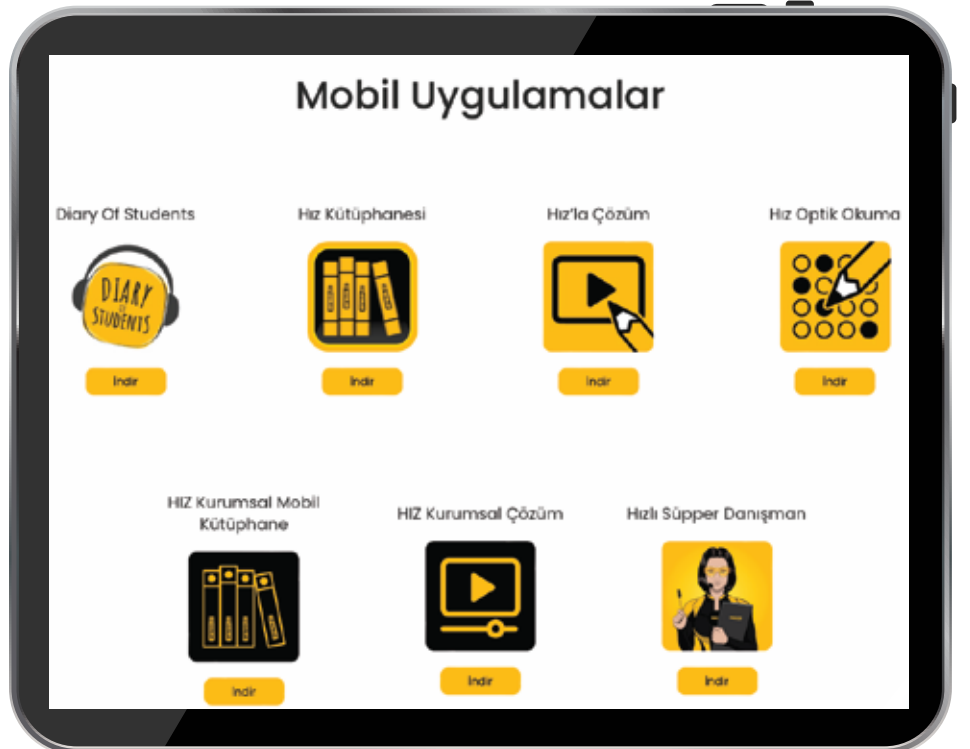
Mobil Uygulamalar

Diary Of Students

DIARY OF STUDENTS

İndir

Hız Kütüphanesi

İndir

Hız'la Çözüm

İndir

Hız Optik Okuma

İndir

HIZ Kurumsal Mobil Kütüphane

İndir

HIZ Kurumsal Çözüm

İndir

Hızlı Süpper Danışman

İndir